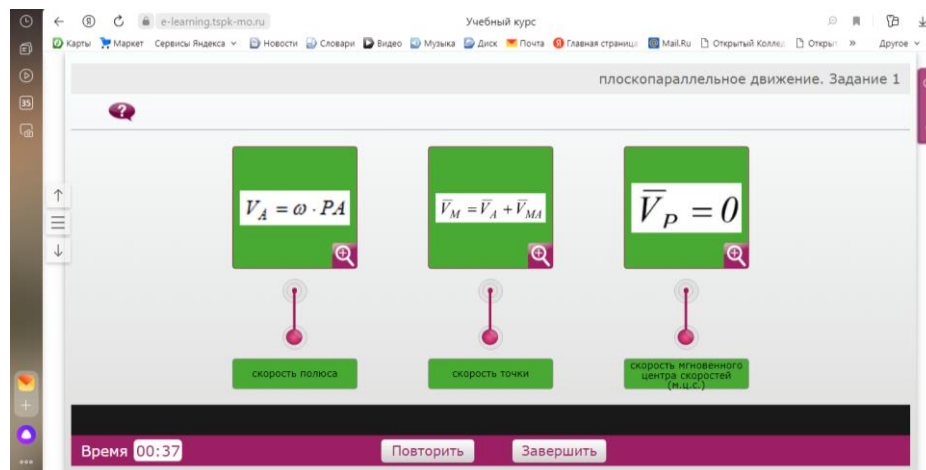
e-learning.tspk-mo.ru
Учебный курс

Карты Маркет Сервисы Яндекса Новости Словари Видео Музыка Диск Почта Главная страница Mail.Ru Открытый Коллед Открыт » Другое

35

плоскопараллельное движение. Задание 1

?

$V_A = \omega \cdot PA$

$\overline{V}_M = \overline{V}_A + \overline{V}_{MA}$

$\overline{V}_P = 0$

скорость полюса

скорость точки

скорость мгновенного центра скоростей (м.ц.с.)

Время 00:37

Повторить

Завершить